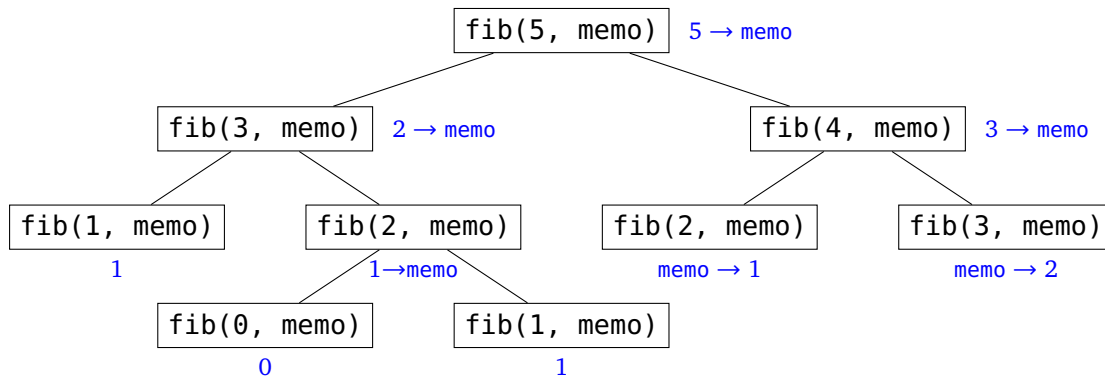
fib(5, memo) $5 \rightarrow$ memo

fib(3, memo) $2 \rightarrow$ memo

fib(4, memo) $3 \rightarrow$ memo

fib(1, memo)
1

fib(2, memo)
$1 \rightarrow$memo

fib(2, memo)
memo $\rightarrow 1$

fib(3, memo)
memo $\rightarrow 2$

fib(0, memo)
0

fib(1, memo)
1